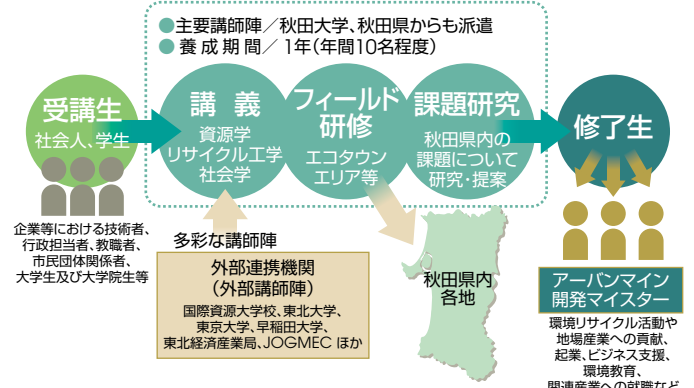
●主要講師陣／秋田大学、秋田県からも派遣
●養成期間／1年（年間10名程度）

受講生
社会人、学生

企業等における技術者、行政担当者、教職者、市民団体関係者、大学生及び大学院生等

講義
資源学
リサイクル工学
社会学

フィールド研修
エコタウン
エリア等

課題研究
秋田県内の
課題について
研究・提案

修了生

多彩な講師陣

外部連携機関
（外部講師陣）
国際資源大学校、東北大学、東京大学、早稲田大学、東北経済産業局、JOGMEC ほか

秋田県内
各地

アーバンマイン
開発マイスター

環境リサイクル活動や地場産業への貢献、起業、ビジネス支援、環境教育、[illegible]